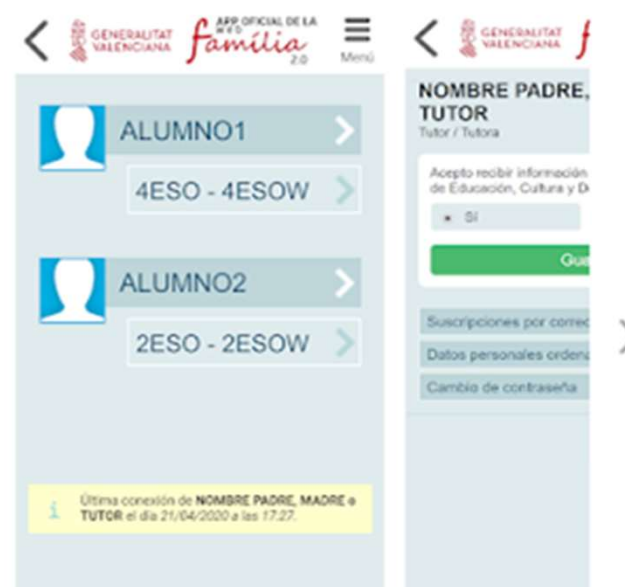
GENERALITAT VALENCIANA

APP OFICIAL DE LA WEB família 2.0

Menú

ALUMNO1

4ESO - 4ESOW

ALUMNO2

2ESO - 2ESOW

Última conexión de NOMBRE PADRE, MADRE o TUTOR el día 21/04/2020 a las 17:27.

GENERALITAT VALENCIANA

NOMBRE PADRE, TUTOR

Tutor / Tutora

Acepto recibir información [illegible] de Educación, Cultura y D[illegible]

Sí

Gua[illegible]

Suscripciones por corre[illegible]

Datos personales ordena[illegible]

Cambio de contraseña